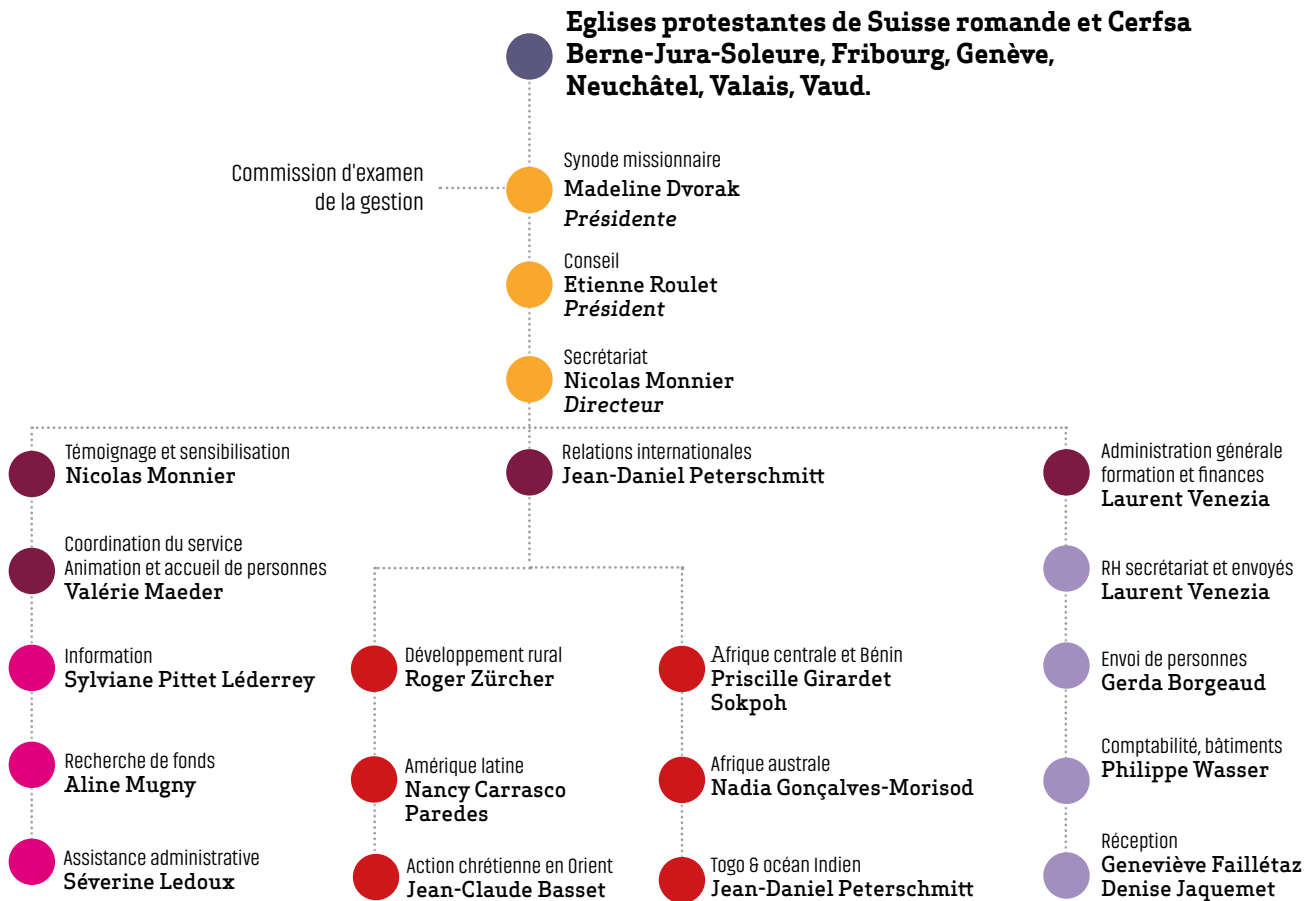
Eglises protestantes de Suisse romande et Cerfsa
Berne-Jura-Soleure, Fribourg, Genève, Neuchâtel, Valais, Vaud.

Commission d'examen de la gestion

Synode missionnaire
Madeline Dvorak
*Présidente*

Conseil
Etienne Roulet
*Président*

Secrétariat
Nicolas Monnier
*Directeur*

Témoignage et sensibilisation
Nicolas Monnier

Coordination du service
Animation et accueil de personnes
Valérie Maeder

Information
Sylviane Pittet Léderrey

Recherche de fonds
Aline Mugny

Assistance administrative
Séverine Ledoux

Relations internationales
Jean-Daniel Peterschmitt

Développement rural
Roger Zürcher

Amérique latine
Nancy Carrasco Paredes

Action chrétienne en Orient
Jean-Claude Basset

Afrique centrale et Bénin
Priscille Girardet Sokpoh

Afrique australe
Nadia Gonçalves-Morisod

Togo & océan Indien
Jean-Daniel Peterschmitt

Administration générale formation et finances
Laurent Venezia

RH secrétariat et envoyés
Laurent Venezia

Envoi de personnes
Gerda Borgeaud

Comptabilité, bâtiments
Philippe Wasser

Réception
Geneviève Failllétaz
Denise Jaquemet